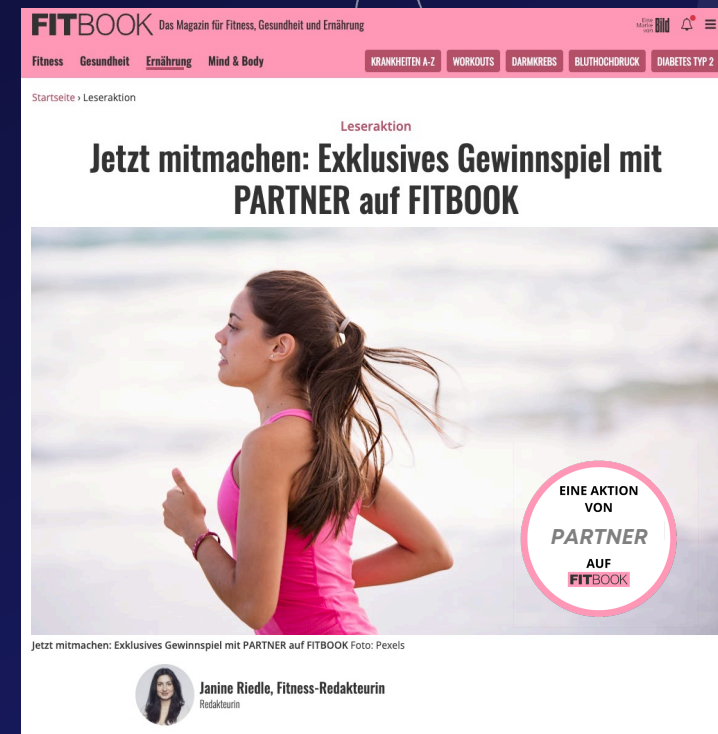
FITBOOK Das Magazin für Fitness, Gesundheit und Ernährung

Eine Marke von Bild

Fitness Gesundheit Ernährung Mind & Body

KRANKHEITEN A-Z WORKOUTS DARMKREBS BLUTHOCHDRUCK DIABETES TYP 2

Startseite › Leseraktion

Leseraktion

Jetzt mitmachen: Exklusives Gewinnspiel mit PARTNER auf FITBOOK

EINE AKTION VON PARTNER AUF FITBOOK

Jetzt mitmachen: Exklusives Gewinnspiel mit PARTNER auf FITBOOK Foto: Pexels

Janine Riedle, Fitness-Redakteurin
Redakteurin